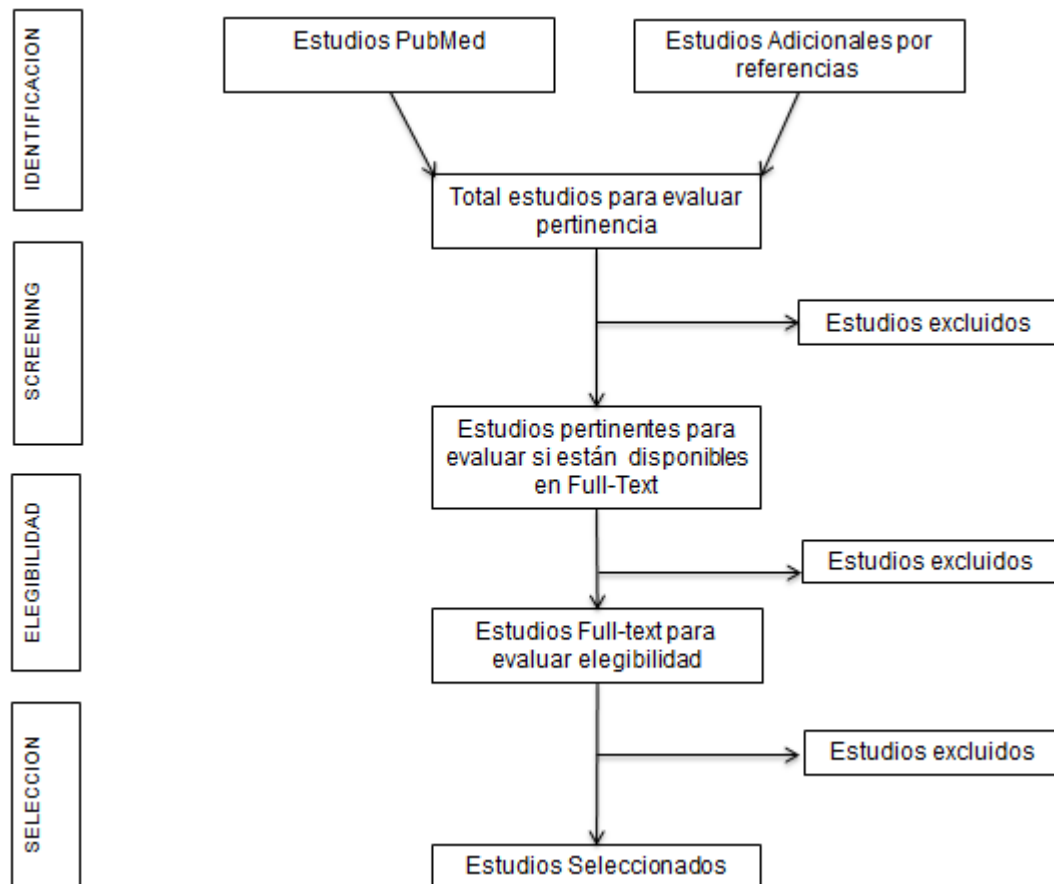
IDENTIFICACION

Estudios PubMed

Estudios Adicionales por referencias

Total estudios para evaluar pertinencia

SCREENING

Estudios excluidos

Estudios pertinentes para evaluar si están disponibles en Full-Text

ELEGIBILIDAD

Estudios excluidos

Estudios Full-text para evaluar elegibilidad

SELECCION

Estudios excluidos

Estudios Seleccionados